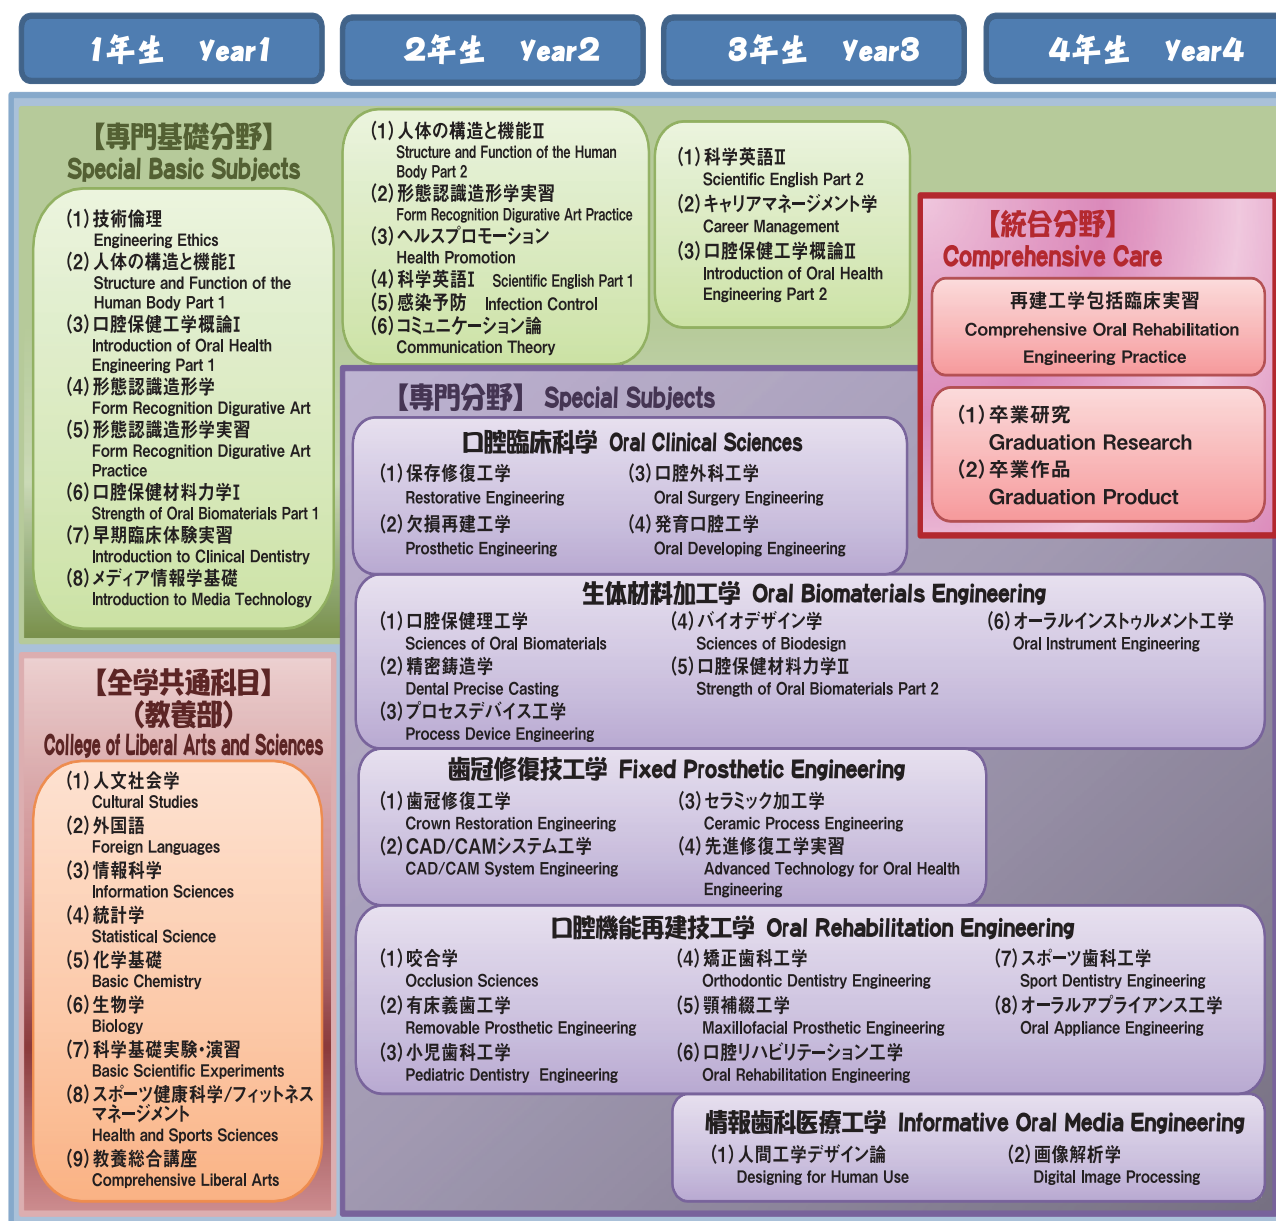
1年生 Year1

2年生 Year2

3年生 Year3

4年生 Year4

【専門基礎分野】
Special Basic Subjects

(1)技術倫理
Engineering Ethics
(2)人体の構造と機能Ⅰ
Structure and Function of the Human Body Part 1
(3)口腔保健工学概論Ⅰ
Introduction of Oral Health Engineering Part 1
(4)形態認識造形学
Form Recognition Digurative Art
(5)形態認識造形学実習
Form Recognition Digurative Art Practice
(6)口腔保健材料力学Ⅰ
Strength of Oral Biomaterials Part 1
(7)早期臨床体験実習
Introduction to Clinical Dentistry
(8)メディア情報学基礎
Introduction to Media Technology

(1)人体の構造と機能Ⅱ
Structure and Function of the Human Body Part 2
(2)形態認識造形学実習
Form Recognition Digurative Art Practice
(3)ヘルスプロモーション
Health Promotion
(4)科学英語Ⅰ Scientific English Part 1
(5)感染予防 Infection Control
(6)コミュニケーション論
Communication Theory

(1)科学英語Ⅱ
Scientific English Part 2
(2)キャリアマネージメント学
Career Management
(3)口腔保健工学概論Ⅱ
Introduction of Oral Health Engineering Part 2

【統合分野】
Comprehensive Care

再建工学包括臨床実習
Comprehensive Oral Rehabilitation Engineering Practice

(1)卒業研究
Graduation Research
(2)卒業作品
Graduation Product

【専門分野】 Special Subjects

口腔臨床科学 Oral Clinical Sciences
(1)保存修復工学
Restorative Engineering
(2)欠損再建工学
Prosthetic Engineering
(3)口腔外科工学
Oral Surgery Engineering
(4)発育口腔工学
Oral Developing Engineering

生体材料加工学 Oral Biomaterials Engineering
(1)口腔保健理工学
Sciences of Oral Biomaterials
(2)精密鋳造学
Dental Precise Casting
(3)プロセスデバイス工学
Process Device Engineering
(4)バイオデザイン学
Sciences of Biodesign
(5)口腔保健材料力学Ⅱ
Strength of Oral Biomaterials Part 2
(6)オーラルインストゥルメント工学
Oral Instrument Engineering

歯冠修復技工学 Fixed Prosthetic Engineering
(1)歯冠修復工学
Crown Restoration Engineering
(2)CAD/CAMシステム工学
CAD/CAM System Engineering
(3)セラミック加工学
Ceramic Process Engineering
(4)先進修復工学実習
Advanced Technology for Oral Health Engineering

口腔機能再建技工学 Oral Rehabilitation Engineering
(1)咬合学
Occlusion Sciences
(2)有床義歯工学
Removable Prosthetic Engineering
(3)小児歯科工学
Pediatric Dentistry Engineering
(4)矯正歯科工学
Orthodontic Dentistry Engineering
(5)顎補綴工学
Maxillofacial Prosthetic Engineering
(6)口腔リハビリテーション工学
Oral Rehabilitation Engineering
(7)スポーツ歯科工学
Sport Dentistry Engineering
(8)オーラルアプライアンス工学
Oral Appliance Engineering

情報歯科医療工学 Informative Oral Media Engineering
(1)人間工学デザイン論
Designing for Human Use
(2)画像解析学
Digital Image Processing

【全学共通科目】
(教養部)
College of Liberal Arts and Sciences

(1)人文社会学
Cultural Studies
(2)外国語
Foreign Languages
(3)情報科学
Information Sciences
(4)統計学
Statistical Science
(5)化学基礎
Basic Chemistry
(6)生物学
Biology
(7)科学基礎実験・演習
Basic Scientific Experiments
(8)スポーツ健康科学/フィットネスマネージメント
Health and Sports Sciences
(9)教養総合講座
Comprehensive Liberal Arts